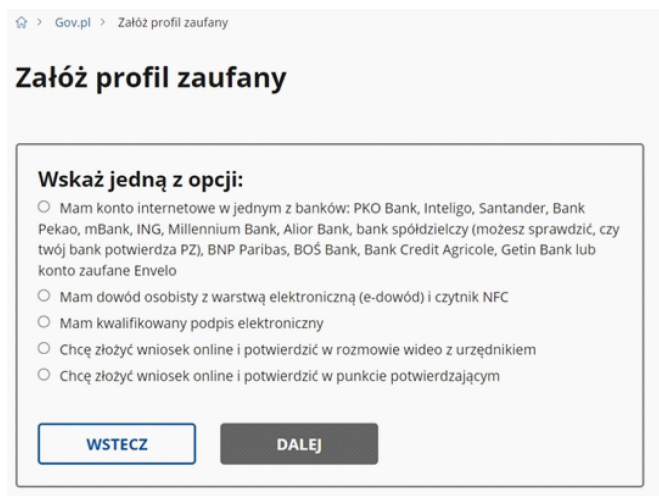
> Gov.pl > Załóż profil zaufany

Załóż profil zaufany

Wskaż jedną z opcji:

○ Mam konto internetowe w jednym z banków: PKO Bank, Inteligo, Santander, Bank Pekao, mBank, ING, Millennium Bank, Alior Bank, bank spółdzielczy (możesz sprawdzić, czy twój bank potwierdza PZ), BNP Paribas, BOŚ Bank, Bank Credit Agricole, Getin Bank lub konto zaufane Envelo

○ Mam dowód osobisty z warstwą elektroniczną (e-dowód) i czytnik NFC

○ Mam kwalifikowany podpis elektroniczny

○ Chcę złożyć wniosek online i potwierdzić w rozmowie wideo z urzędnikiem

○ Chcę złożyć wniosek online i potwierdzić w punkcie potwierdzającym

WSTECZ

DALEJ